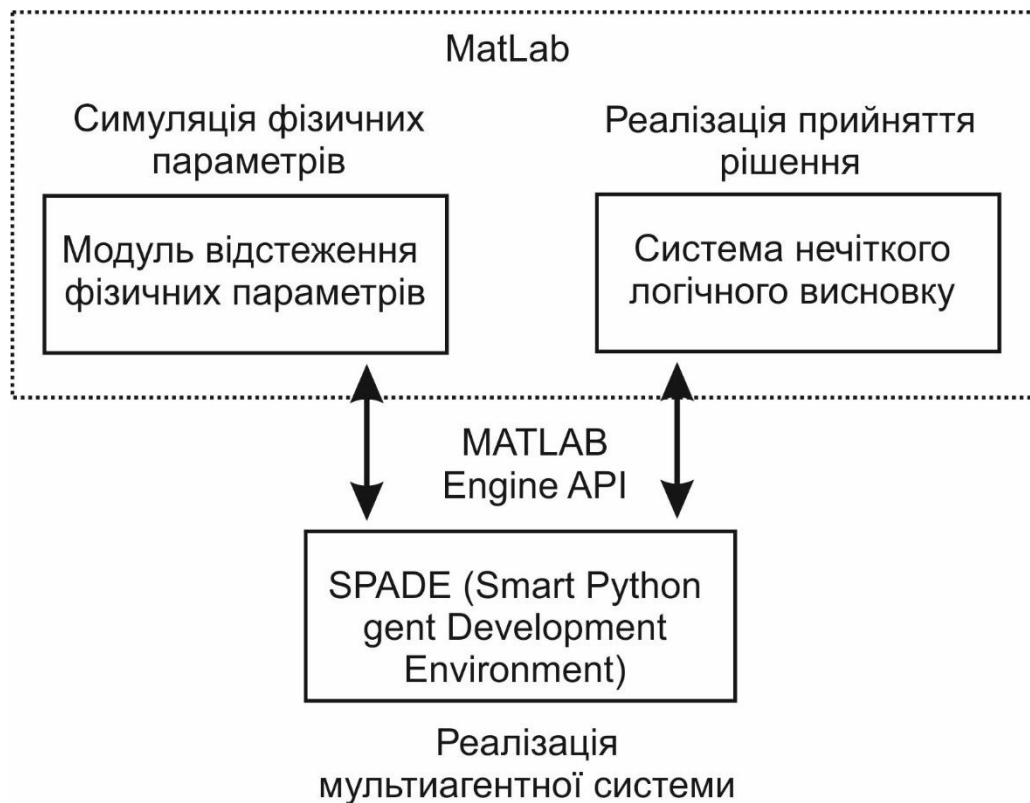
MatLab

Симуляція фізичних параметрів

Реалізація прийняття рішення

Модуль відстеження фізичних параметрів

Система нечіткого логічного висновку

MATLAB Engine API

SPADE (Smart Python gent Development Environment)

Реалізація мультиагентної системи